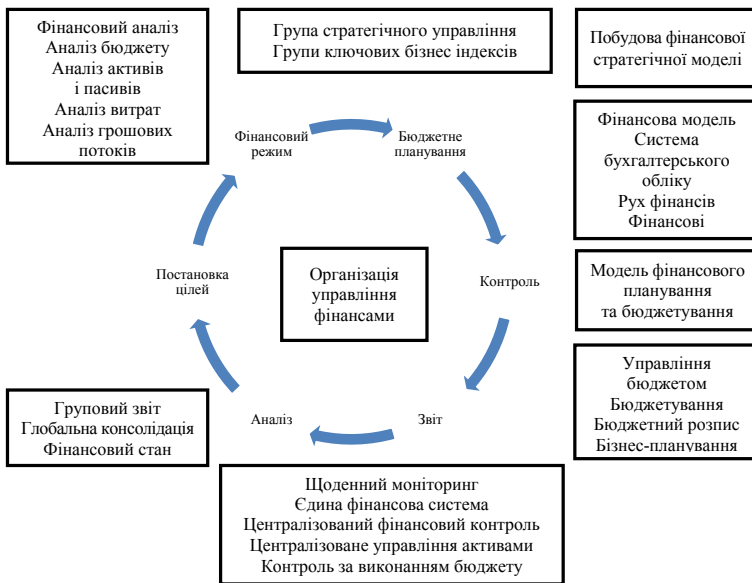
Фінансовий аналіз
Аналіз бюджету
Аналіз активів
і пасивів
Аналіз витрат
Аналіз грошових
потоків

Група стратегічного управління
Групи ключових бізнес індексів

Побудова фінансової
стратегічної моделі

Фінансовий
режим

Бюджетне
планування

Фінансова модель
Система
бухгалтерського
обліку
Рух фінансів
Фінансові

Постановка
цілей

Організація
управління
фінансами

Контроль

Модель фінансового
планування
та бюджетування

Управління
бюджетом
Бюджетування
Бюджетний розпис
Бізнес-планування

Груповий звіт
Глобальна консолідація
Фінансовий стан

Аналіз

Звіт

Щоденний моніторинг
Єдина фінансова система
Централізований фінансовий контроль
Централізоване управління активами
Контроль за виконанням бюджету